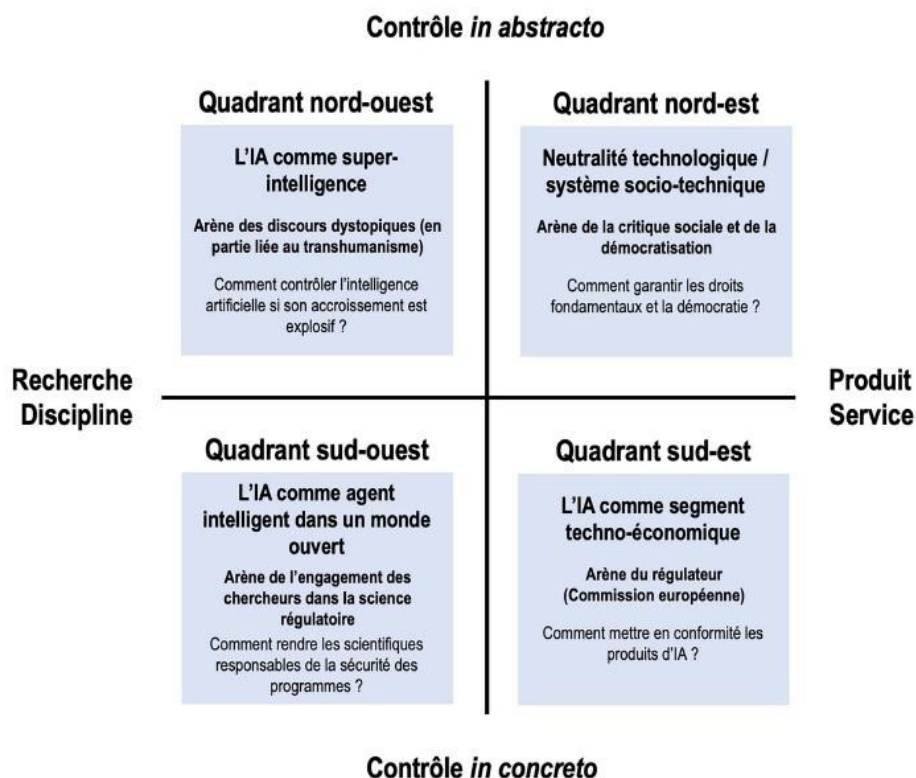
Contrôle *in abstracto*

Quadrant nord-ouest

L'IA comme super-intelligence

Arène des discours dystopiques (en partie liée au transhumanisme)

Comment contrôler l'intelligence artificielle si son accroissement est explosif ?

Quadrant nord-est

Neutralité technologique / système socio-technique

Arène de la critique sociale et de la démocratisation

Comment garantir les droits fondamentaux et la démocratie ?

Recherche
Discipline

Produit
Service

Quadrant sud-ouest

L'IA comme agent intelligent dans un monde ouvert

Arène de l'engagement des chercheurs dans la science régulatoire

Comment rendre les scientifiques responsables de la sécurité des programmes ?

Quadrant sud-est

L'IA comme segment techno-économique

Arène du régulateur (Commission européenne)

Comment mettre en conformité les produits d'IA ?

Contrôle *in concreto*